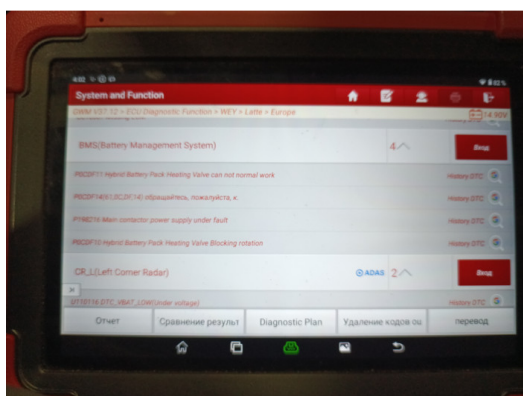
System and Function

GWM V37.12 > ECU Diagnostic Function > WEY > Latte > Europe

14.90V

BMS(Battery Management System)

4

Вход

P0C0F11 Hybrid Battery Pack Heating Valve can not normal work

History DTC

P0C0F14(V13C0F14) обращайтесь, пожалуйста, к.

History DTC

P1M216 Main contactor power supply under fault

History DTC

P0C0F10 Hybrid Battery Pack Heating Valve Blocking rotation

History DTC

CR_LL(Left Corner Radar)

ADAS

2

Вход

U110116 DTC_VBAT_LOW(Under voltage)

History DTC

Отчет

Сравнение результ

Diagnostic Plan

Удаление кодов ош

перевод